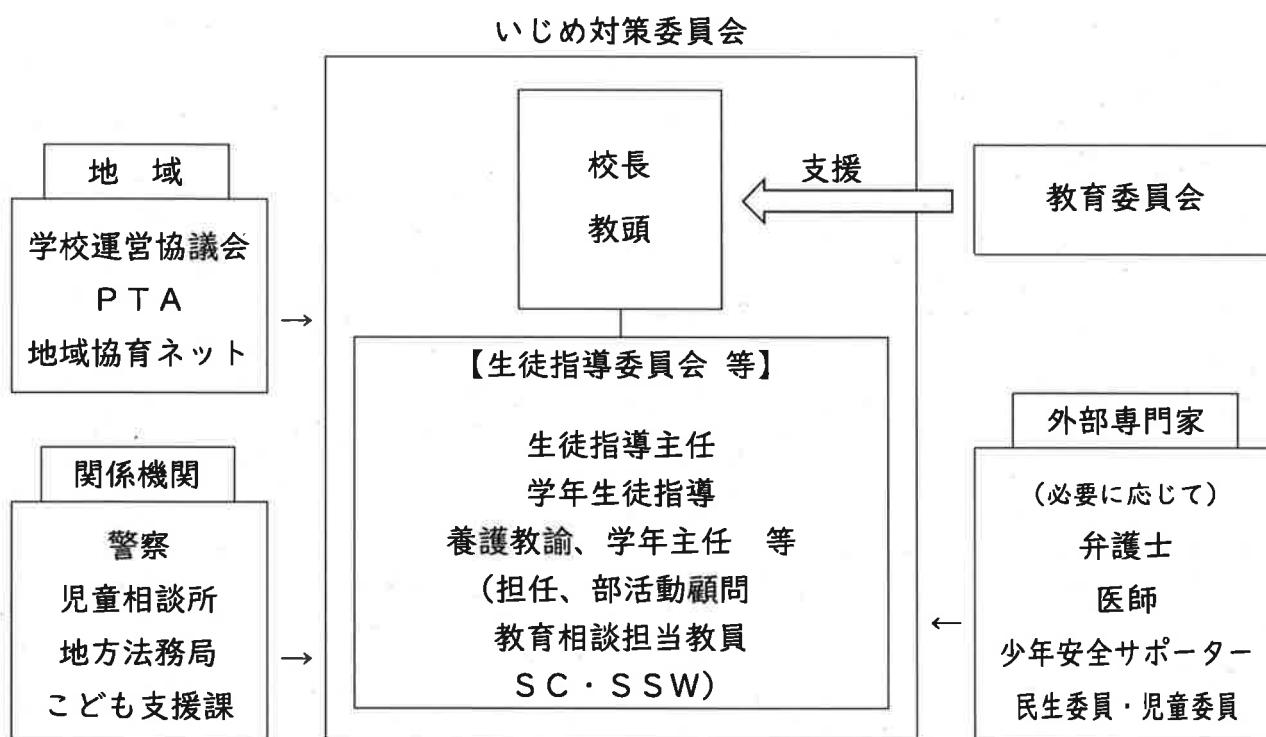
いじめ対策委員会

地　域

学校運営協議会
ＰＴＡ
地域協育ネット

関係機関

警察
児童相談所
地方法務局
こども支援課

校長
教頭

支援

教育委員会

【生徒指導委員会 等】

生徒指導主任
学年生徒指導
養護教諭、学年主任　等
（担任、部活動顧問
教育相談担当教員
ＳＣ・ＳＳＷ）

外部専門家

（必要に応じて）
弁護士
医師
少年安全サポーター
民生委員・児童委員